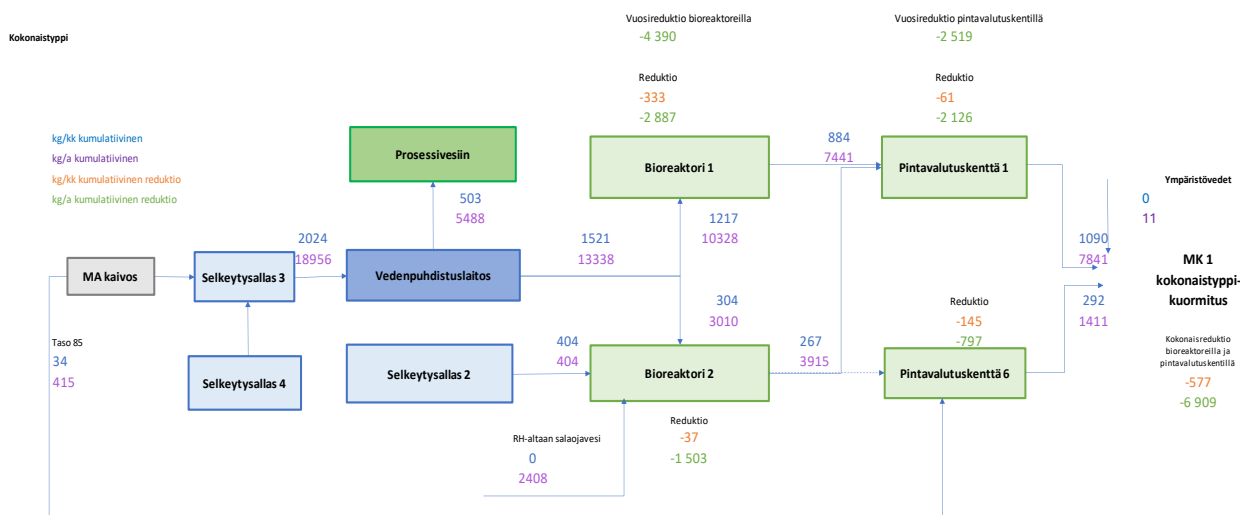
Kokonaistyppi

Vuosireduktio bioreaktoreilla
-4 390

Vuosireduktio pintavalutuskentillä
-2 519

Reduktio
-333
-2 887

Reduktio
-61
-2 126

kg/kk kumulatiivinen
kg/a kumulatiivinen
kg/kk kumulatiivinen reduktio
kg/a kumulatiivinen reduktio

Prosessivesiin

503
5488

Bioreaktori 1

884
7441

Pintavalutuskenttä 1

Ympäristövedet
0
11

2024
18956

1521
13338

1217
10328

1090
7841

MA kaivos

Selkeytysallas 3

Vedenpuhdistuslaitos

MK 1 kokonaistyppikuormitus

304
3010

Reduktio
-145
-797

292
1411

Taso 85
34
415

404
404

267
3915

Kokonaisreduktio bioreaktoreilla ja pintavalutuskentillä
-577
-6 909

Selkeytysallas 4

Selkeytysallas 2

Bioreaktori 2

Pintavalutuskenttä 6

Reduktio
-37
-1 503

RH-altaan salaojavesi
0
2408